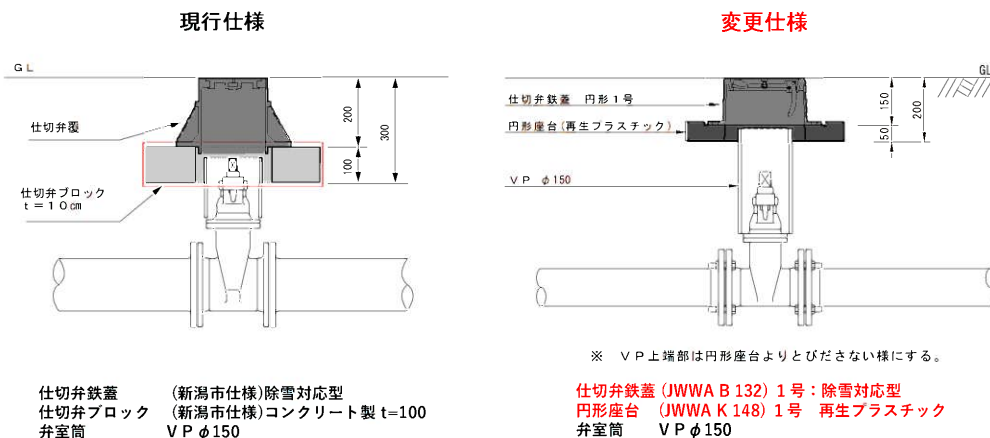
現行仕様

変更仕様

ＧＬ

仕切弁覆

仕切弁ブロック
ｔ＝１０㎝

200

300

100

GL

仕切弁鉄蓋　円形１号

円形座台（再生プラスチック）

ＶＰ　φ150

150

200

50

※　ＶＰ上端部は円形座台よりとびださない様にする。

仕切弁鉄蓋　（新潟市仕様）除雪対応型
仕切弁ブロック　（新潟市仕様）コンクリート製 t=100
弁室筒　ＶＰφ150

仕切弁鉄蓋（JWWA B 132）１号：除雪対応型
円形座台　（JWWA K 148）１号　再生プラスチック
弁室筒　ＶＰφ150